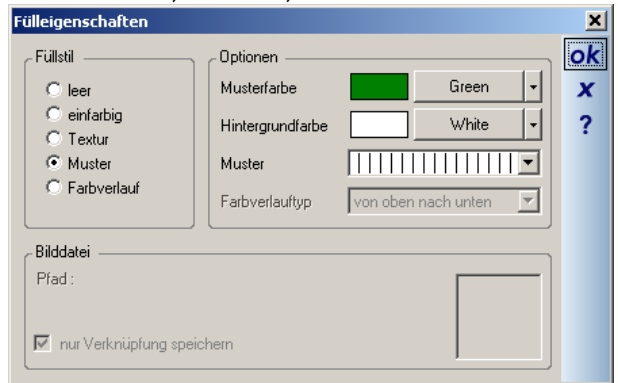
Fülleigenschaften

Füllstil
leer
einfarbig
Textur
Muster
Farbverlauf

Optionen
Musterfarbe
Green
Hintergrundfarbe
White
Muster
Farbverlauftyp
von oben nach unten

Bilddatei
Pfad :
nur Verknüpfung speichern

ok
x
?